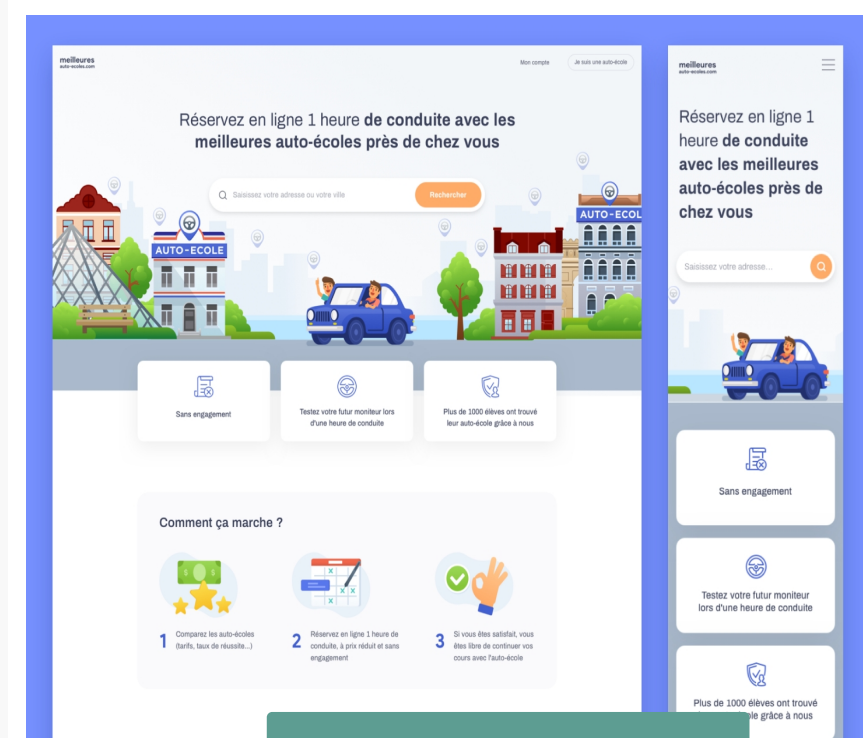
meilleures
auto-ecoles.com

Mon compte

Je suis une auto-école

Réservez en ligne 1 heure **de conduite avec les meilleures auto-écoles près de chez vous**

Saisissez votre adresse ou votre ville

Rechercher

AUTO-ECOLE

AUTO-ECOL

Sans engagement

Testez votre futur moniteur lors d'une heure de conduite

Plus de 1000 élèves ont trouvé leur auto-école grâce à nous

Comment ça marche ?

1 Comparez les auto-écoles (tarifs, taux de réussite...)

2 Réservez en ligne 1 heure de conduite, à prix réduit et sans engagement

3 Si vous êtes satisfait, vous êtes libre de continuer vos cours avec l'auto-école

meilleures
auto-ecoles.com

Réservez en ligne 1 heure **de conduite avec les meilleures auto-écoles près de chez vous**

Saisissez votre adresse...

Sans engagement

Testez votre futur moniteur lors d'une heure de conduite

Plus de 1000 élèves ont trouvé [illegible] grâce à nous